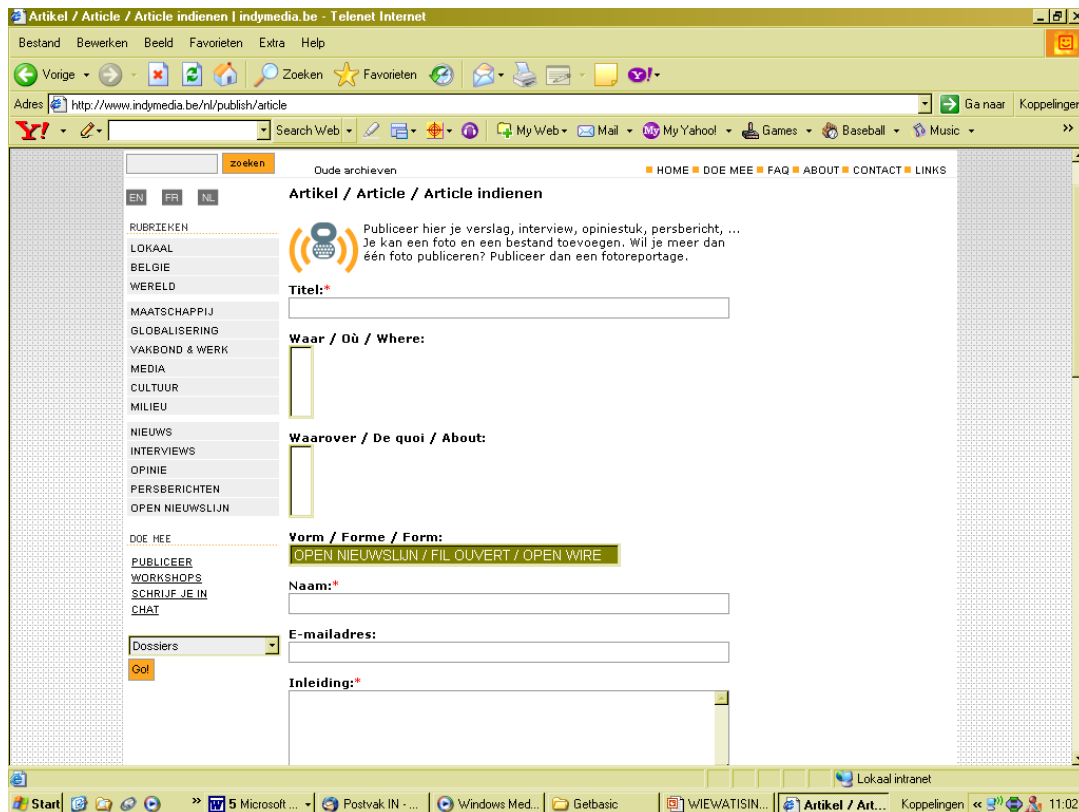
Artikel / Article / Article indienen | indymedia.be - Telenet Internet

Bestand Bewerken Beeld Favorieten Extra Help

Vorige Zoeken Favorieten

Adres http://www.indymedia.be/nl/publish/article Ga naar Koppelingen

Y! Search Web My Web Mail My Yahoo! Games Baseball Music

zoeken

Oude archieven

HOME DOE MEE FAQ ABOUT CONTACT LINKS

EN FR NL

Artikel / Article / Article indienen

RUBRIEKEN
LOKAAL
BELGIE
WERELD

MAATSCHAPPIJ
GLOBALISERING
VAKBOND & WERK
MEDIA
CULTUUR
MILIEU

NIEUWS
INTERVIEWS
OPINIE
PERSBERICHTEN
OPEN NIEUWSLIJN

DOE MEE
PUBLICEER
WORKSHOPS
SCHRIJF JE IN
CHAT

Dossiers
Go!

Publiceer hier je verslag, interview, opiniestuk, persbericht, ... Je kan een foto en een bestand toevoegen. Wil je meer dan één foto publiceren? Publiceer dan een fotoreportage.

Titel:*

Waar / Où / Where:

Waarover / De quoi / About:

Vorm / Forme / Form:
OPEN NIEUWSLIJN / FIL OUVERT / OPEN WIRE

Naam:*

E-mailadres:

Inleiding:*

Lokaal intranet

Start 5 Microsoft ... Postvak IN - ... Windows Med... Getbasic WIEWATISIN... Artikel / Art... Koppelingen 11:02